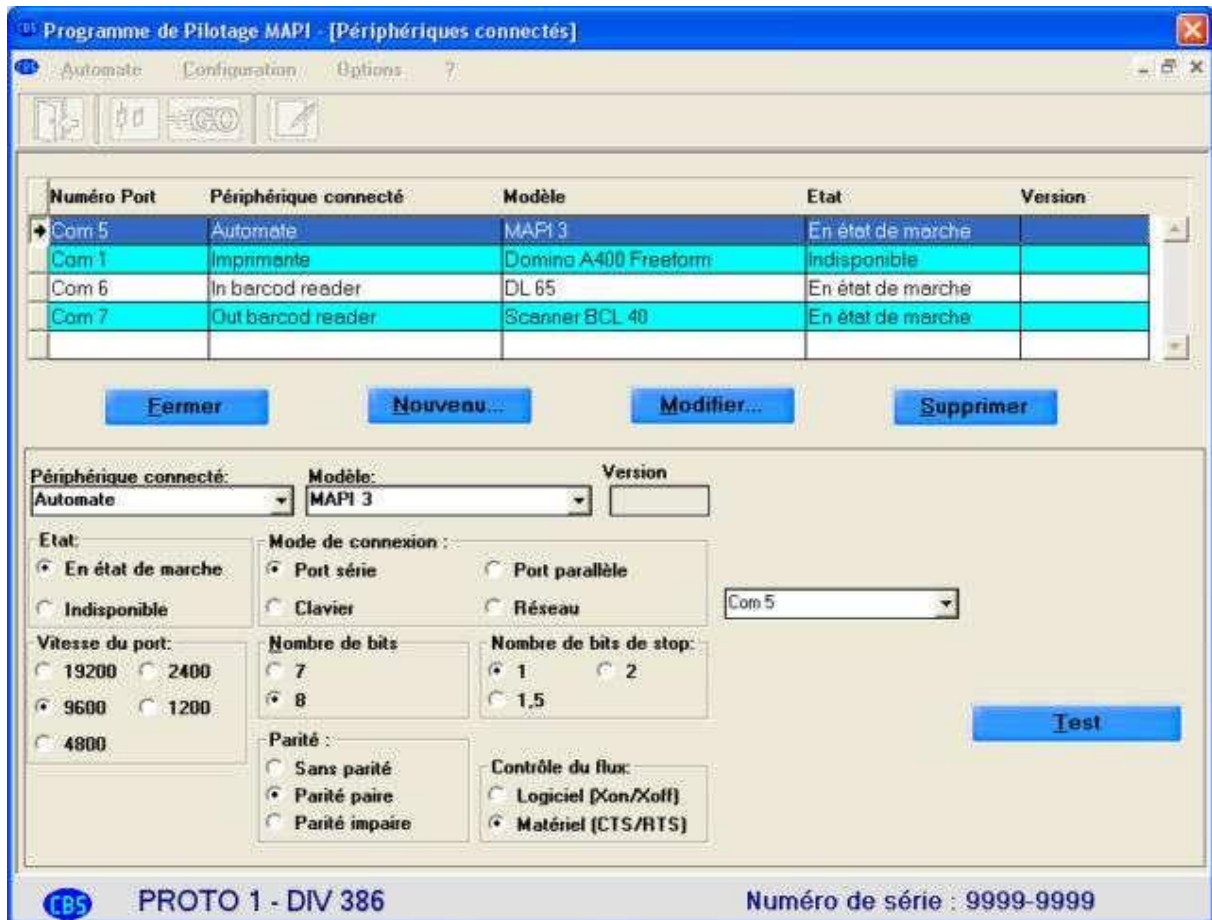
Programme de Pilotage MAPI - [Périphériques connectés]

Automate Configuration Options ?

| Numéro Port | Périphérique connecté | Modèle | Etat | Version |
|---|---|---|---|---|
| Com 5 | Automate | MAPI 3 | En état de marche | |
| Com 1 | Imprimante | Domino A400 Freeform | Indisponible | |
| Com 6 | In barcod reader | DL 65 | En état de marche | |
| Com 7 | Out barcod reader | Scanner BCL 40 | En état de marche | |
| | | | | |

Fermer Nouveau... Modifier... Supprimer

Périphérique connecté: Automate
Modèle: MAPI 3
Version

Etat:
En état de marche
Indisponible

Mode de connexion :
Port série
Port parallèle
Clavier
Réseau

Com 5

Vitesse du port:
19200 2400
9600 1200
4800

Nombre de bits
7
8

Nombre de bits de stop:
1 2
1,5

Test

Parité :
Sans parité
Parité paire
Parité impaire

Contrôle du flux:
Logiciel (Xon/Xoff)
Matériel (CTS/RTS)

CBS PROTO 1 - DIV 386

Numéro de série : 9999-9999